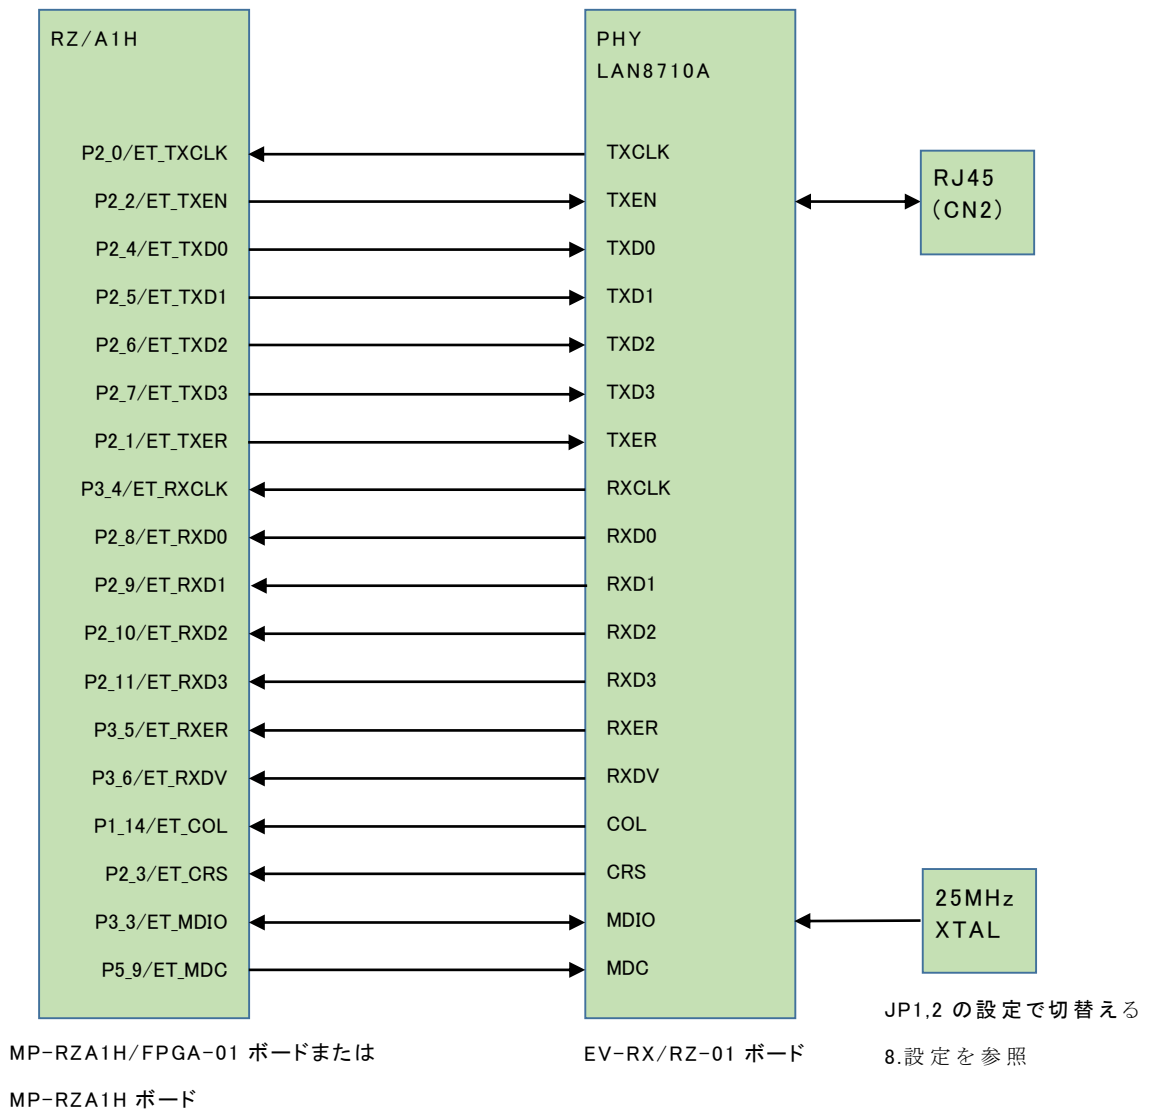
RZ/A1H

P2_0/ET_TXCLK
P2_2/ET_TXEN
P2_4/ET_TXD0
P2_5/ET_TXD1
P2_6/ET_TXD2
P2_7/ET_TXD3
P2_1/ET_TXER
P3_4/ET_RXCLK
P2_8/ET_RXD0
P2_9/ET_RXD1
P2_10/ET_RXD2
P2_11/ET_RXD3
P3_5/ET_RXER
P3_6/ET_RXDV
P1_14/ET_COL
P2_3/ET_CRS
P3_3/ET_MDIO
P5_9/ET_MDC

PHY
LAN8710A

TXCLK
TXEN
TXD0
TXD1
TXD2
TXD3
TXER
RXCLK
RXD0
RXD1
RXD2
RXD3
RXER
RXDV
COL
CRS
MDIO
MDC

RJ45
(CN2)

25MHz
XTAL

JP1,2 の設定で切替える
8.設定を参照

MP-RZA1H/FPGA-01 ボードまたは
MP-RZA1H ボード

EV-RX/RZ-01 ボード